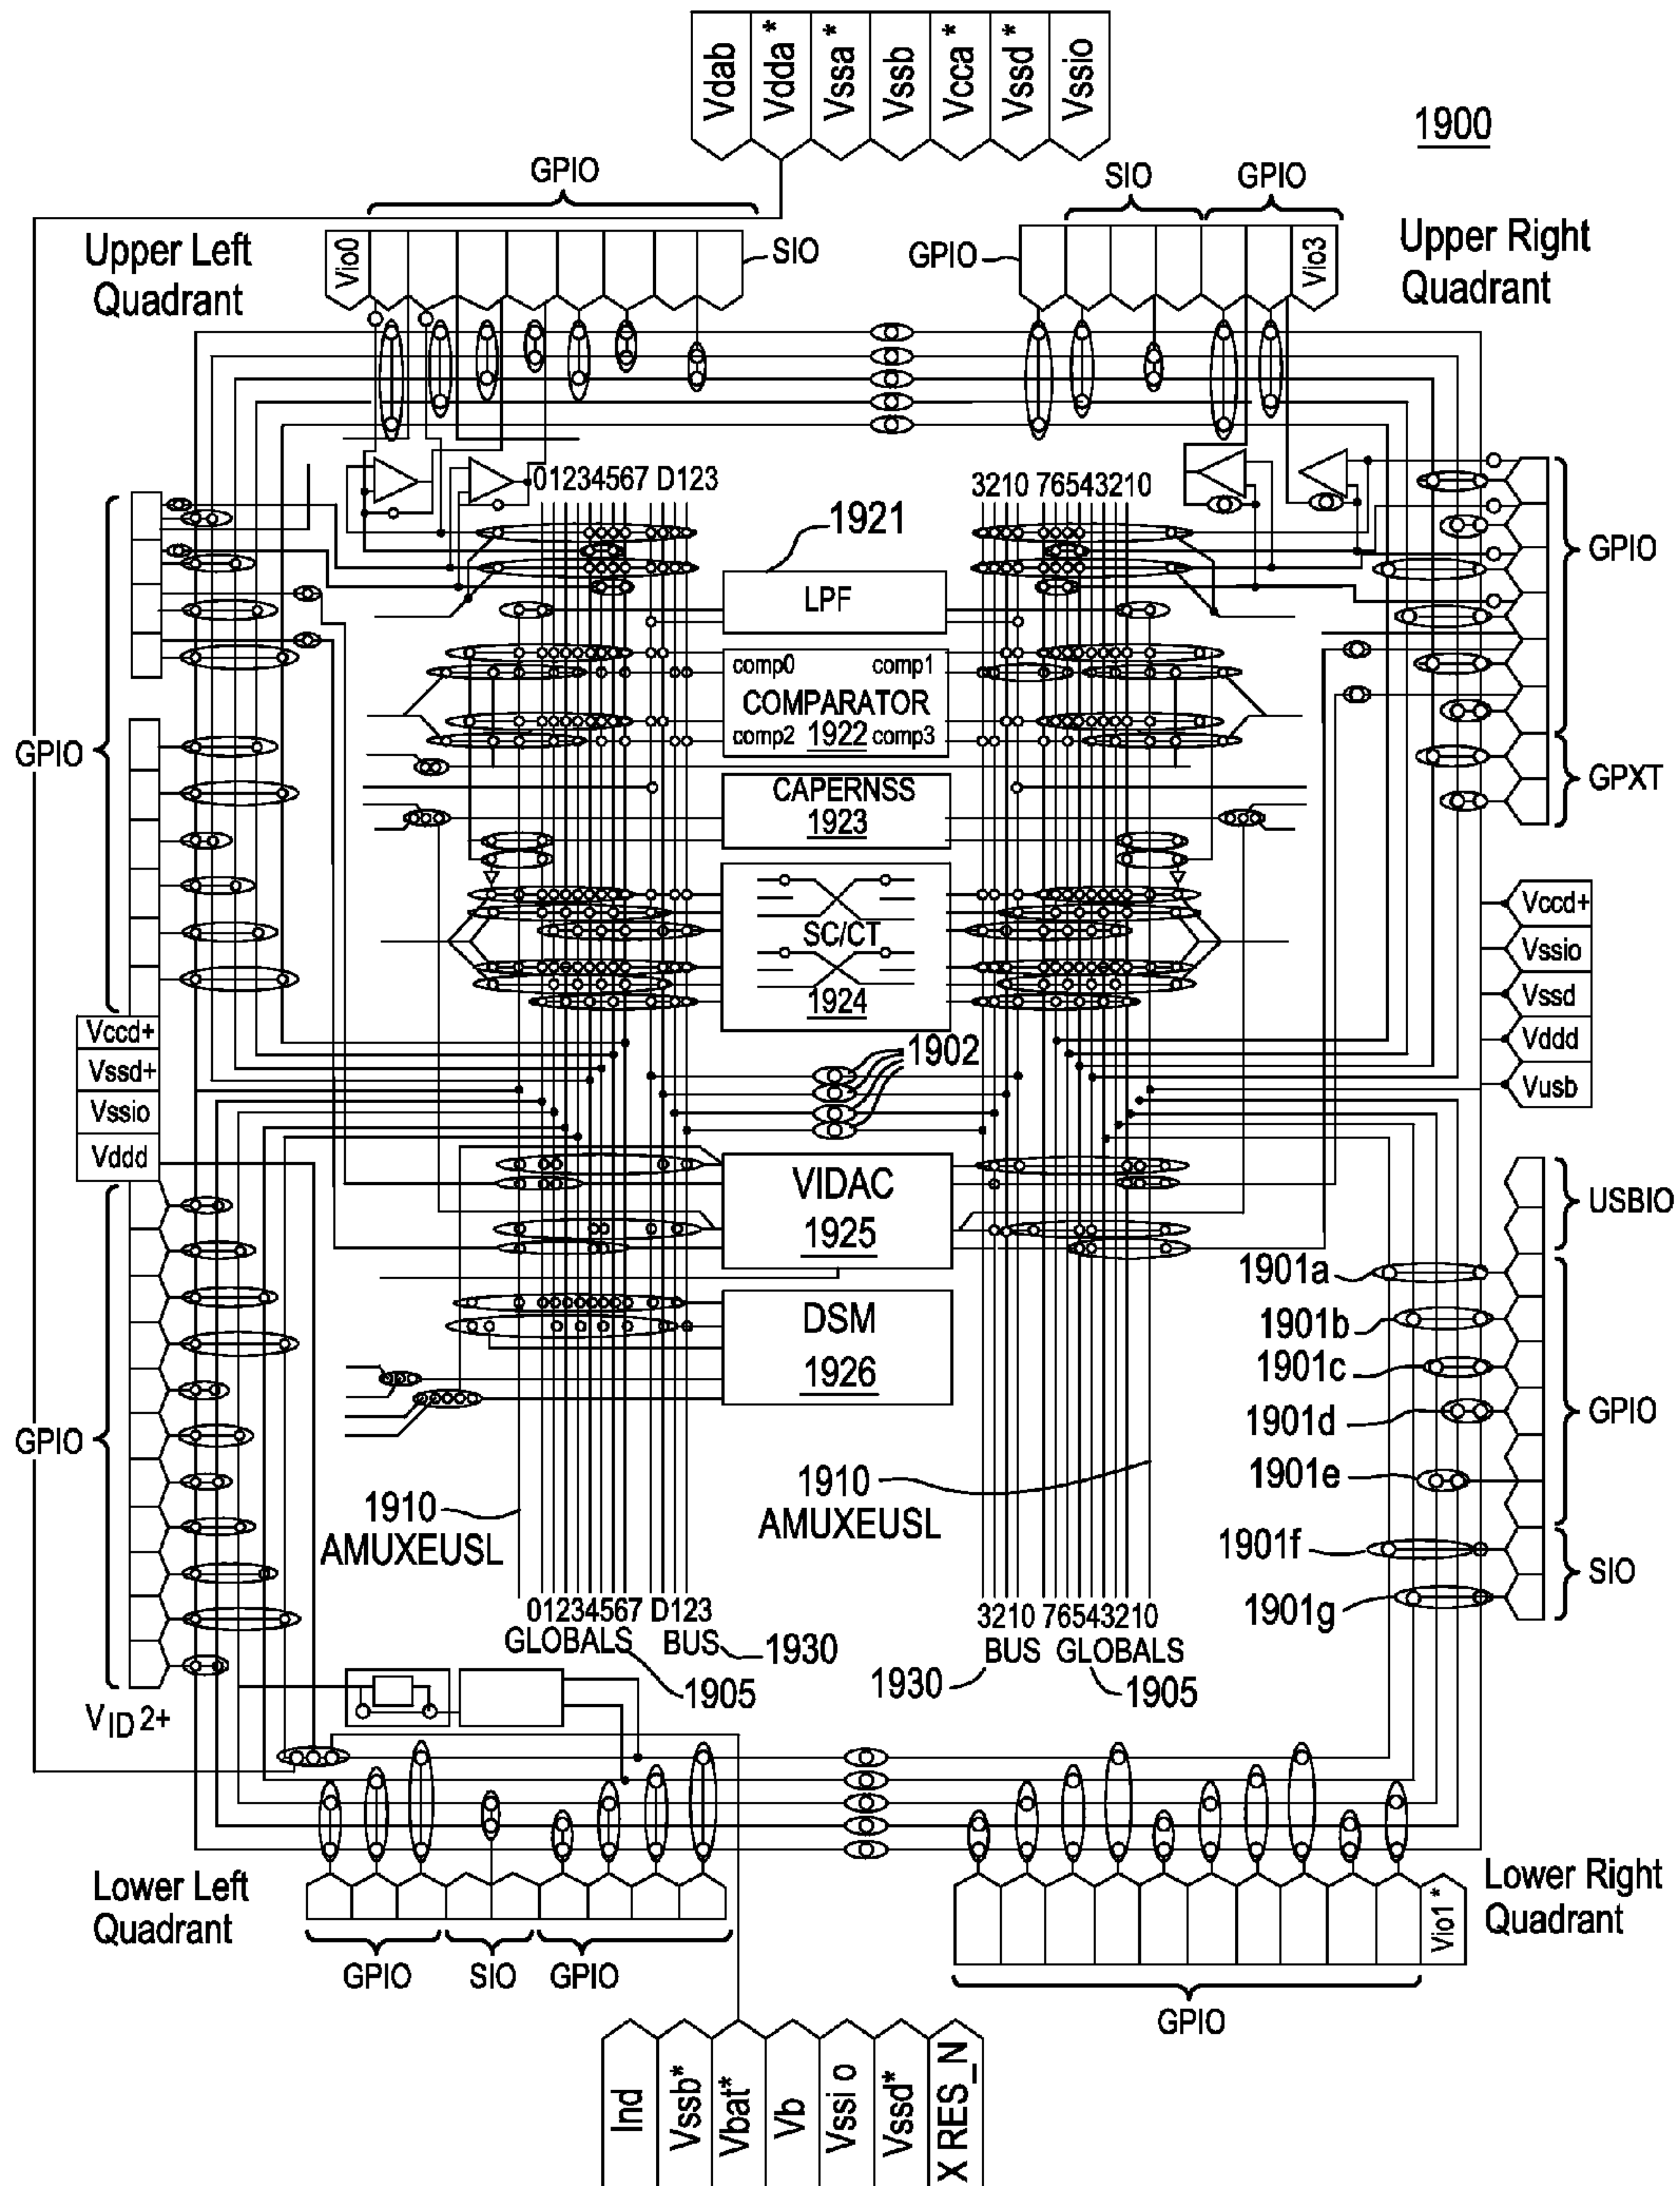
Vdab Vdda* Vssa* Vssb Vcca* Vssd* Vssio

1900

GPIO

SIO GPIO

Upper Left Quadrant

Vio0

SIO

GPIO

Vio3

Upper Right Quadrant

01234567 D123

3210 76543210

1921

LPF

GPIO

comp0 comp1
COMPARATOR
comp2 1922 comp3

GPIO

GPXT

CAPERNSS
1923

SC/CT
1924

Vccd+
Vssio
Vssd
Vddd
Vusb

Vccd+
Vssd+
Vssio
Vddd

1902

VIDAC
1925

USBIO

1901a
1901b
1901c
1901d
1901e
1901f
1901g

DSM
1926

GPIO

GPIO

SIO

1910
AMUXEUSL

1910
AMUXEUSL

01234567 D123
GLOBALS BUS 1930

3210 76543210
BUS GLOBALS

1905

1930

1905

$V_{ID}2+$

Lower Left Quadrant

Lower Right Quadrant

Vio1*

GPIO SIO GPIO

GPIO

Ind Vssb* Vbat* Vb Vssio Vssd* XRES_N